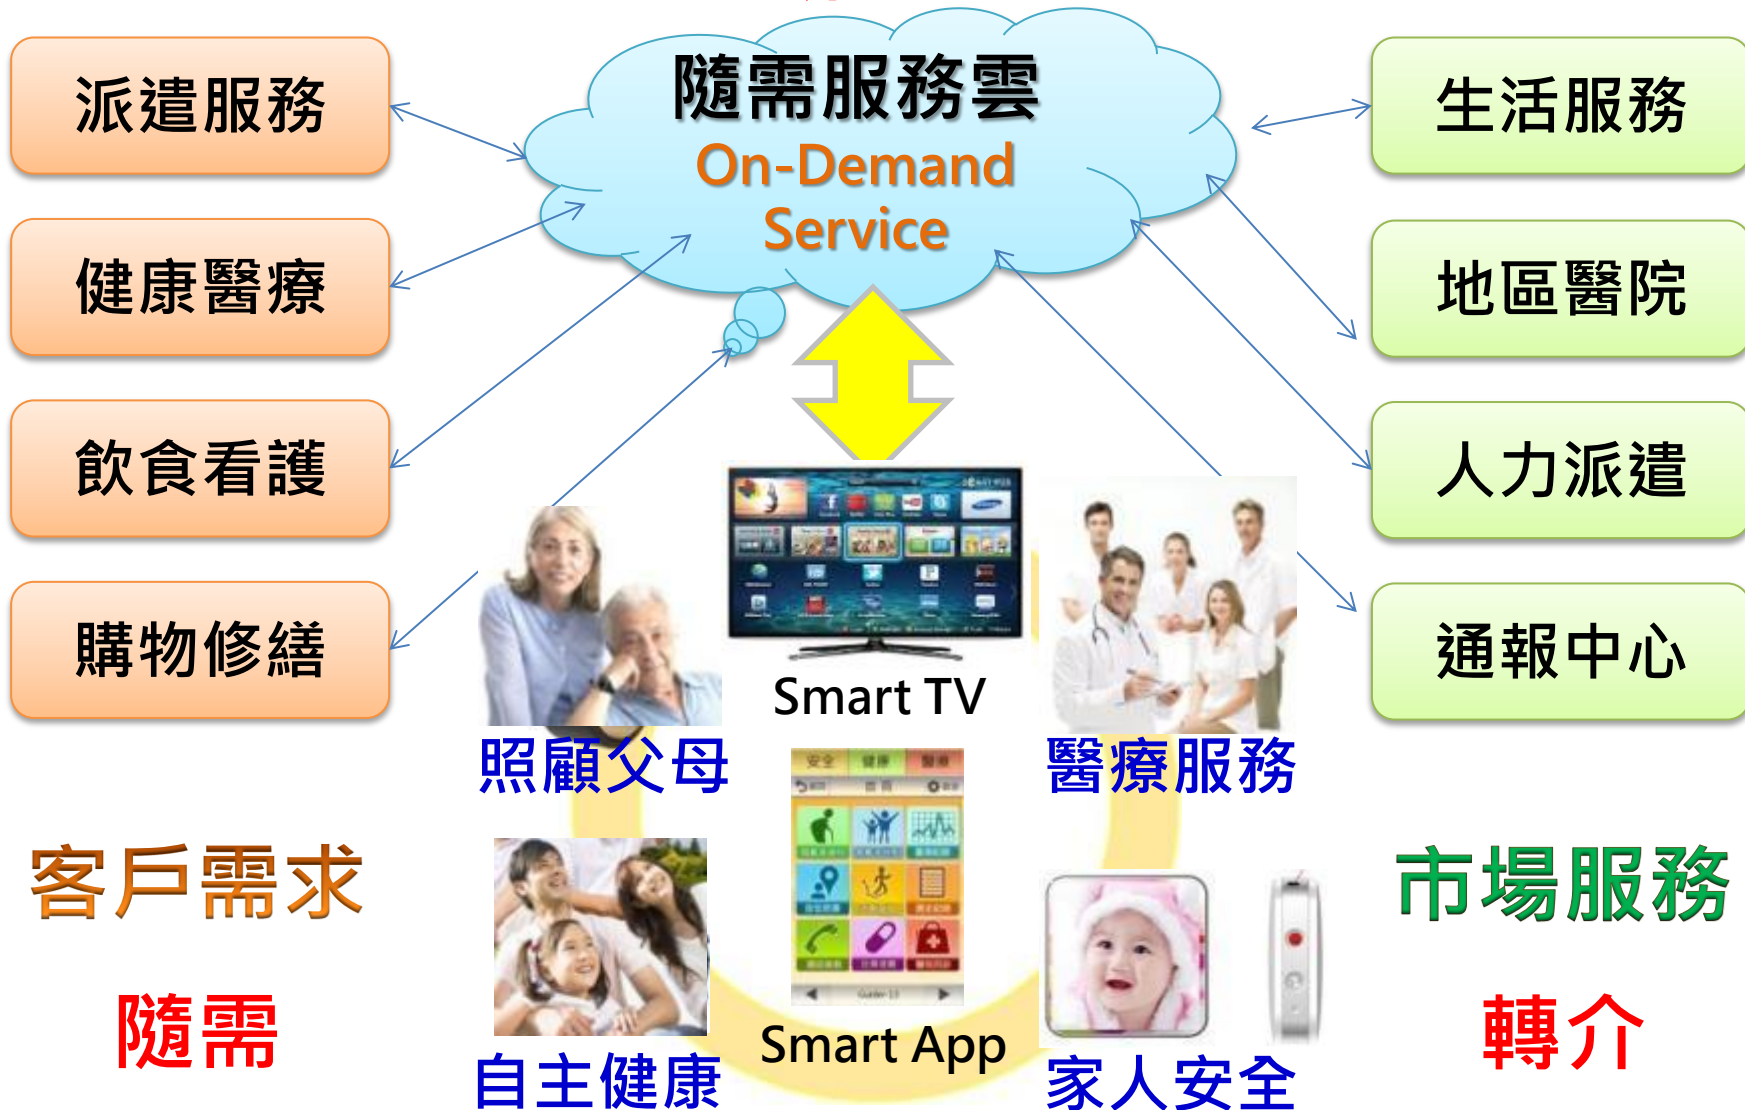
派遣服務

健康醫療

飲食看護

購物修繕

隨需服務雲
On-Demand Service

生活服務

地區醫院

人力派遣

通報中心

Smart TV

照顧父母

醫療服務

客戶需求

隨需

自主健康

Smart App

家人安全

市場服務

轉介